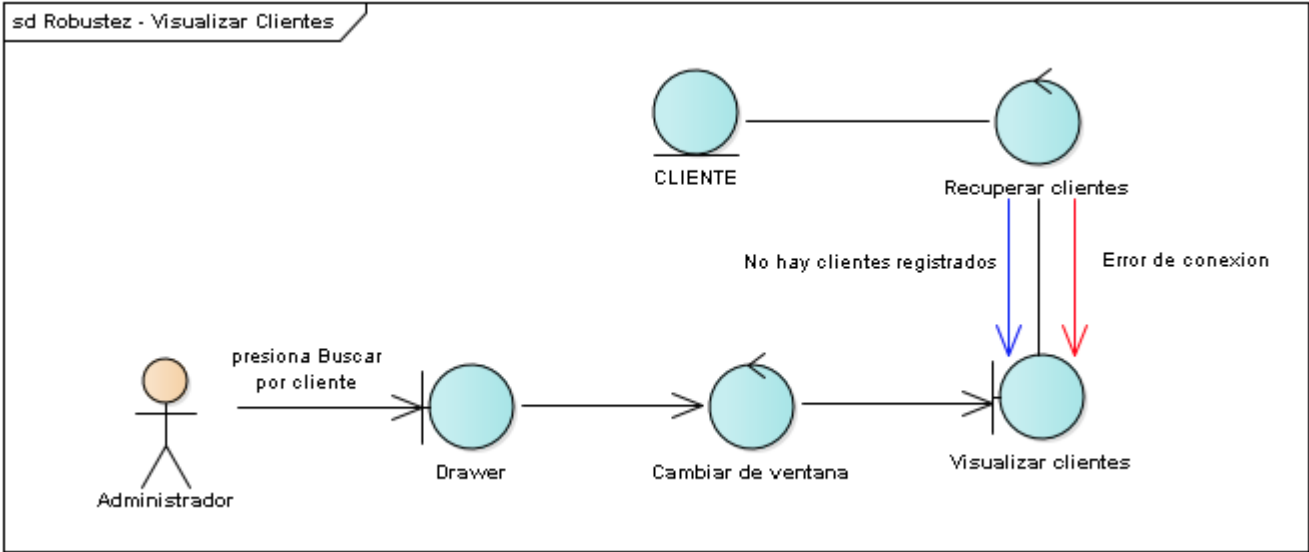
sd Robustez - Visualizar Clientes

CLIENTE

Recuperar clientes

No hay clientes registrados

Error de conexion

presiona Buscar por cliente

Administrador

Drawer

Cambiar de ventana

Visualizar clientes